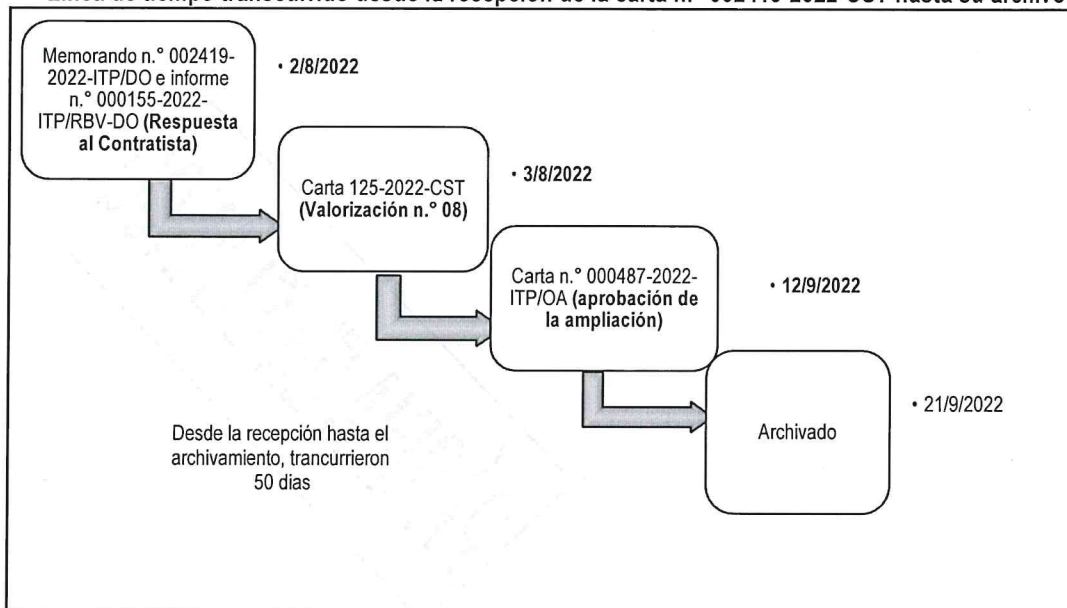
Línea de tiempo transcurrido desde la recepción de la carta n.° 002419-2022-CST hasta su archivo

Memorando n.° 002419-2022-ITP/DO e informe n.° 000155-2022-ITP/RBV-DO (Respuesta al Contratista)

• 2/8/2022

Carta 125-2022-CST (Valorización n.° 08)

• 3/8/2022

Carta n.° 000487-2022-ITP/OA (aprobación de la ampliación)

• 12/9/2022

Archivado

• 21/9/2022

Desde la recepción hasta el archivamiento, trancurrieron 50 dias